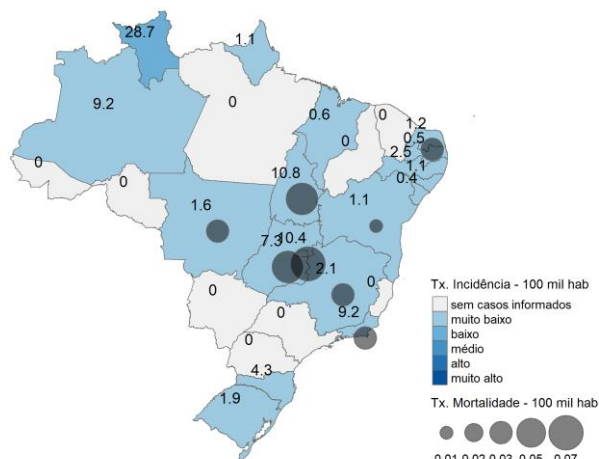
28.7
1.1
9.2
0
0.6
0
1.2
0.5
2.5
1.1
0.4
0
0
10.8
1.1
1.6
7.3
10.4
2.1
0
0
9.2
0
0
4.3
1.9

Tx. Incidência - 100 mil hab
sem casos informados
muito baixo
baixo
médio
alto
muito alto

Tx. Mortalidade - 100 mil hab
0.01 0.02 0.03 0.05 0.07